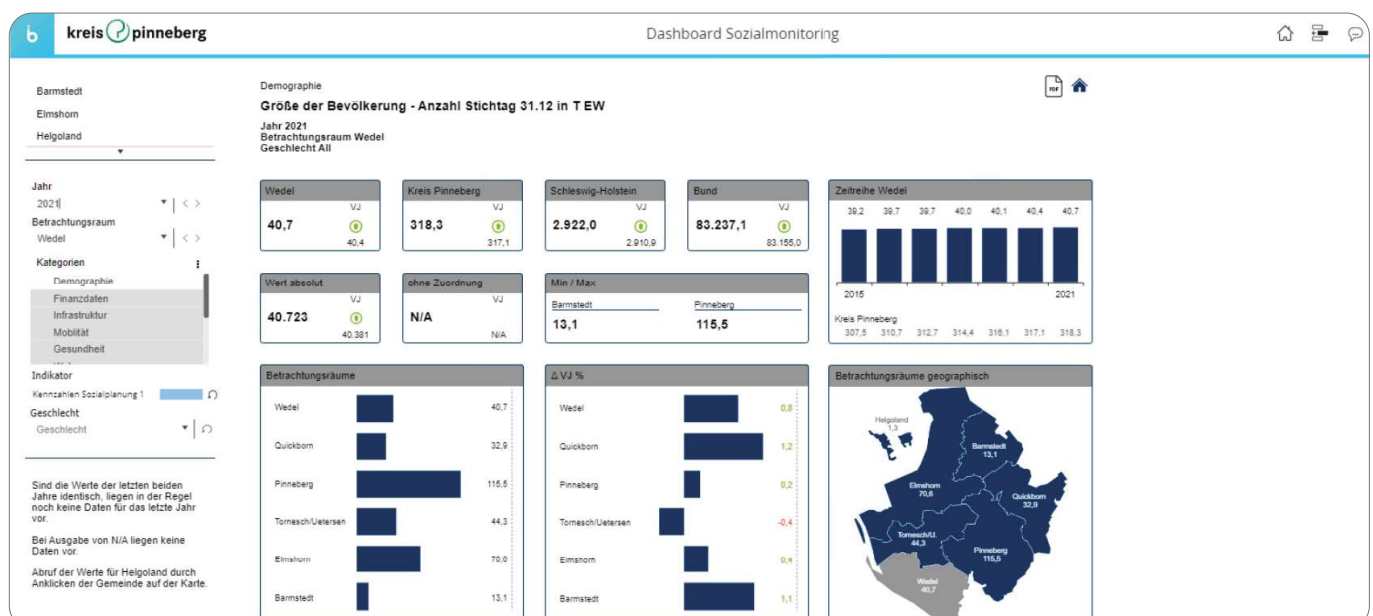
b kreis pinneberg

Dashboard Sozialmonitoring

Barmstedt
Elmshorn
Helgoland

Jahr
2021
Betrachtungsraum
Wedel
Kategorien
Demographie
Finanzdaten
Infrastruktur
Moblität
Gesundheit
Indikator
Kennzahlen Sozialplanung 1
Geschlecht
Geschlecht

Sind die Werte der letzten beiden Jahre identisch, liegen in der Regel noch keine Daten für das letzte Jahr vor.

Bei Ausgabe von N/A liegen keine Daten vor.

Abruf der Werte für Helgoland durch Anklicken der Gemeinde auf der Karte.

Demographie
Größe der Bevölkerung - Anzahl Stichtag 31.12 in T EW

Jahr 2021
Betrachtungsraum Wedel
Geschlecht All

PDF

| Wedel | Kreis Pinneberg | Schleswig-Holstein | Bund |
|---|---|---|---|
| 40,7 VJ 40,4 | 318,3 VJ 317,1 | 2.922,0 VJ 2.910,9 | 83.237,1 VJ 83.155,0 |

Wert absolut
40.723 VJ 40.381

ohne Zuordnung
N/A VJ N/A

Min / Max
Barmstedt 13,1
Pinneberg 115,5

Zeitreihe Wedel
39,2 39,7 39,7 40,0 40,1 40,4 40,7
2015 2021
Kreis Pinneberg
307,5 310,7 312,7 314,4 316,1 317,1 318,3

Betrachtungsräume
| Wedel | 40,7 |
|---|---|
| Quickborn | 32,9 |
| Pinneberg | 115,5 |
| Tornesch/Uetersen | 44,3 |
| Elmshorn | 70,0 |
| Barmstedt | 13,1 |

Δ VJ %
| Wedel | 0,8 |
|---|---|
| Quickborn | 1,2 |
| Pinneberg | 0,2 |
| Tornesch/Uetersen | -0,4 |
| Elmshorn | 0,4 |
| Barmstedt | 1,1 |

Betrachtungsräume geographisch
Helgoland 1,3
Barmstedt 13,1
Elmshorn 70,6
Quickborn 32,9
Tornesch/U. 44,3
Pinneberg 115,5
Wedel 40,7